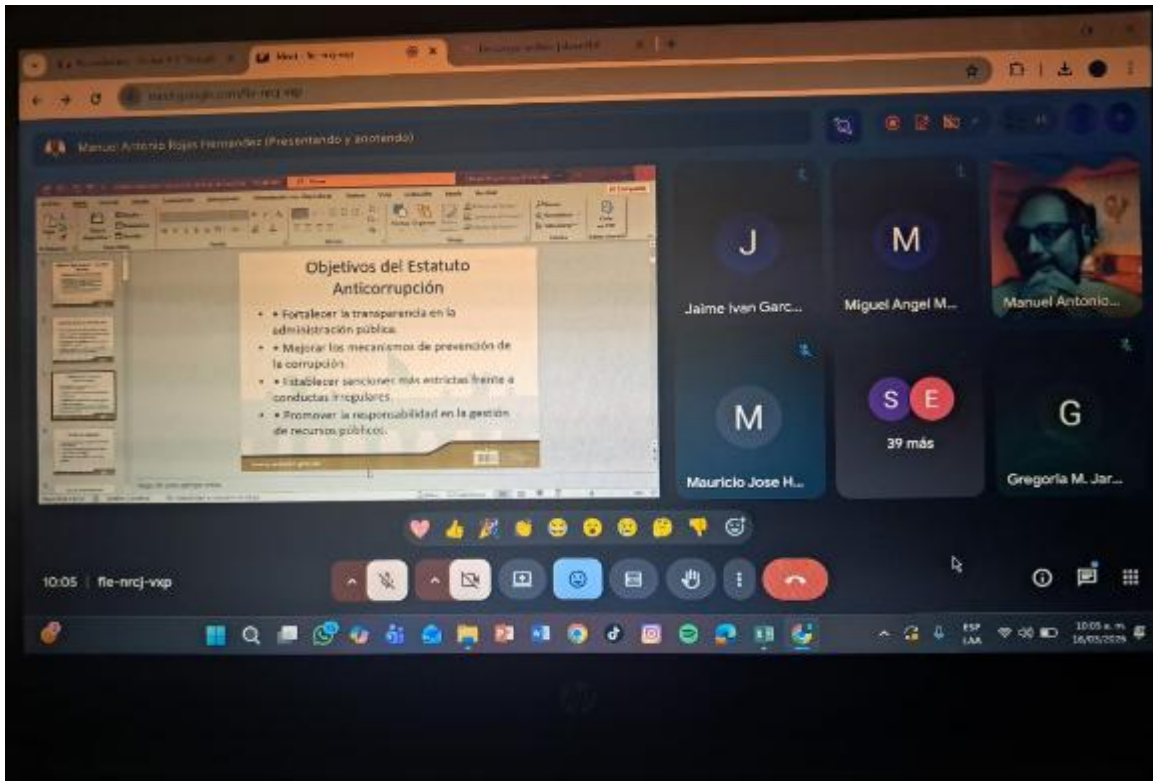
Meet - fie-nrcj-vxp

meet.google.com/fie-nrcj-vxp

Manuel Antonio Rojas Hernandez (Presentando y anotando)

Objetivos del Estatuto Anticorrupción

• • Fortalecer la transparencia en la administración pública.

• • Mejorar los mecanismos de prevención de la corrupción.

• • Establecer sanciones más estrictas frente a conductas irregulares.

• • Promover la responsabilidad en la gestión de recursos públicos.

J
Jaime Ivan Garc...

M
Miguel Angel M...

Manuel Antonio...

M
Mauricio Jose H...

S E
39 más

G
Gregoria M. Jar...

10:05 | fie-nrcj-vxp

ESP LAA

10:05 a. m.
16/05/2026